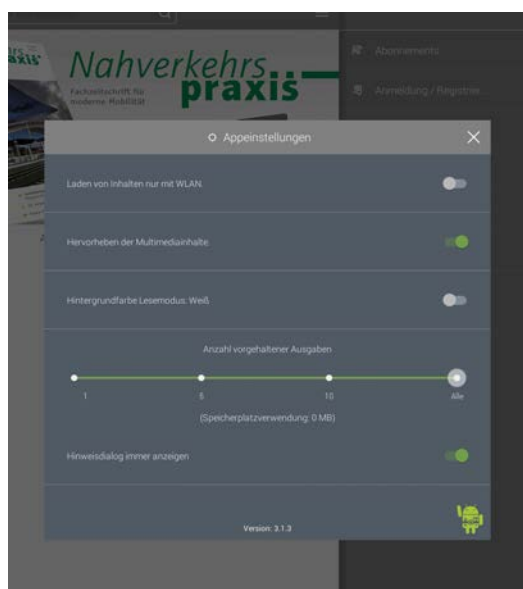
Nahverkehrs praxis

Fachzeitschrift für moderne Mobilität

Abonnements

Anmeldung / Registrie

Appeinstellungen

Laden von Inhalten nur mit WLAN

Hervorheben der Multimediainhalte

Hintergrundfarbe Lesemodus: Weiß

Anzahl vorgehaltener Ausgaben

1

5

10

Alle

(Speicherplatzverwendung: 0 MB)

Hinweisdialog immer anzeigen

Version: 3.1.3